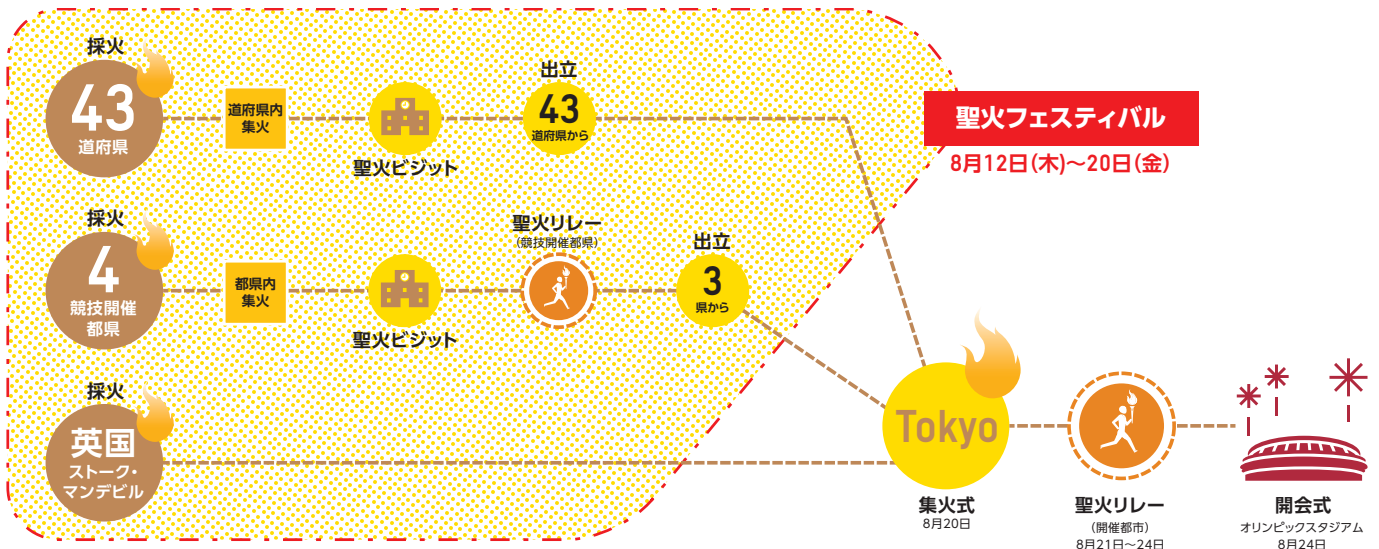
採火
43
道府県

道府県内集火

聖火ビジット

出立
43
道府県から

聖火フェスティバル
8月12日(木)〜20日(金)

採火
4
競技開催都県

都県内集火

聖火ビジット

聖火リレー
(競技開催都県)

出立
3
県から

採火
英国
ストーク・マンデビル

Tokyo
集火式
8月20日

聖火リレー
(開催都市)
8月21日〜24日

開会式
オリンピックスタジアム
8月24日